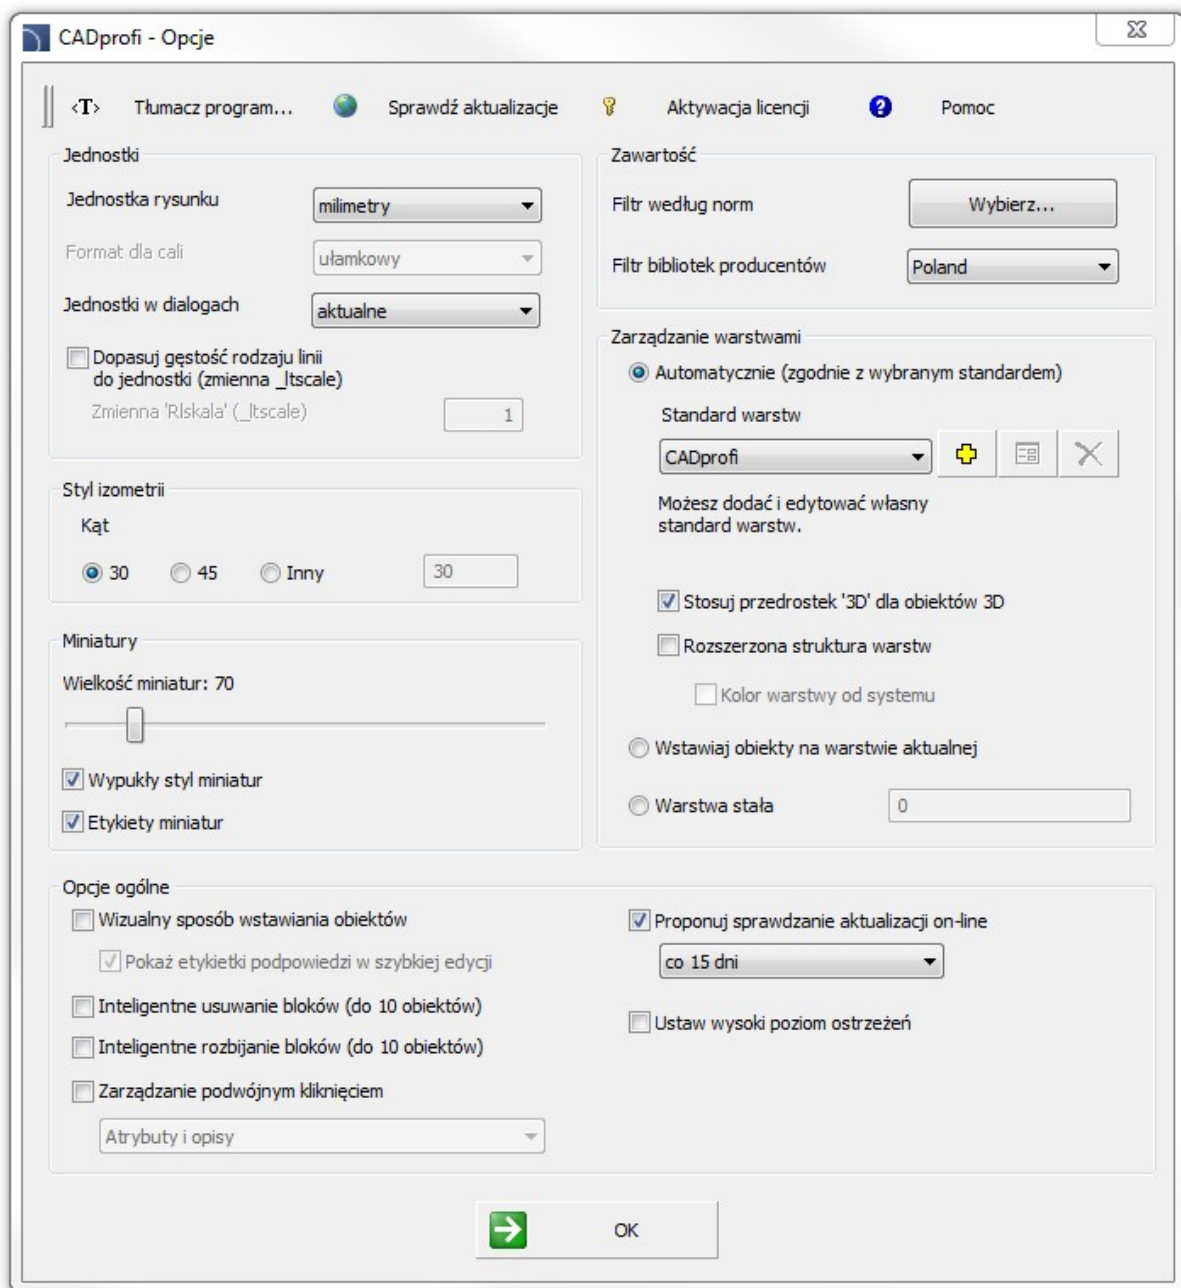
CADprofi - Opcje

‹T› Tłumacz program... Sprawdź aktualizacje Aktywacja licencji Pomoc

Jednostki
Jednostka rysunku milimetry
Format dla cali ułamkowy
Jednostki w dialogach aktualne
Dopasuj gęstość rodzaju linii do jednostki (zmienna _ltscale)
Zmienna 'Rlskala' (_ltscale) 1

Styl izometrii
Kąt
30 45 Inny 30

Miniatury
Wielkość miniatur: 70
Wypukły styl miniatur
Etykiety miniatur

Zawartość
Filtr według norm Wybierz...
Filtr bibliotek producentów Poland

Zarządzanie warstwami
Automatycznie (zgodnie z wybranym standardem)
Standard warstw
CADprofi
Możesz dodać i edytować własny standard warstw.
Stosuj przedrostek '3D' dla obiektów 3D
Rozszerzona struktura warstw
Kolor warstwy od systemu
Wstawiaj obiekty na warstwie aktualnej
Warstwa stała 0

Opcje ogólne
Wizualny sposób wstawiania obiektów
Pokaż etykietki podpowiedzi w szybkiej edycji
Inteligentne usuwanie bloków (do 10 obiektów)
Inteligentne rozbijanie bloków (do 10 obiektów)
Zarządzanie podwójnym kliknięciem
Atrybuty i opisy
Proponuj sprawdzanie aktualizacji on-line
co 15 dni
Ustaw wysoki poziom ostrzeżeń

OK